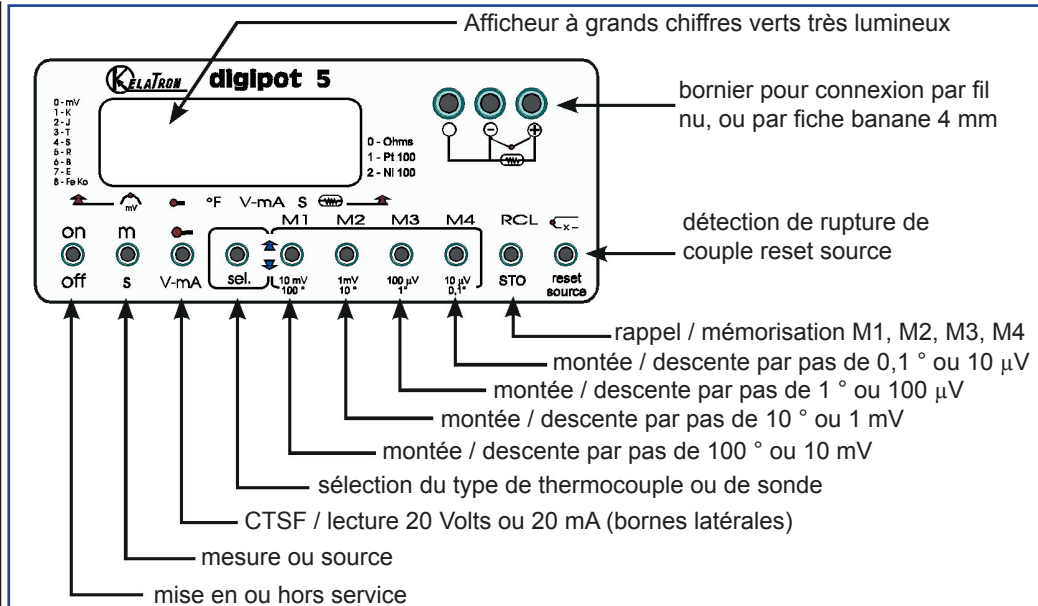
Afficheur à grands chiffres verts très lumineux

KELATRON digipot 5

0 - mV
1 - K
2 - J
3 - T
4 - S
5 - R
6 - B
7 - E
8 - Fe Ko

0 - Ohms
1 - Pt 100
2 - Ni 100

bornier pour connexion par fil nu, ou par fiche banane 4 mm

mV °F V-mA S

on m M1 M2 M3 M4 RCL

off s V-mA sel. 10 mV 100 ° 1mV 10 ° 100 µV 1° 10 µV 0,1° STO reset source

détection de rupture de couple reset source

rappel / mémorisation M1, M2, M3, M4

montée / descente par pas de 0,1 ° ou 10 µV

montée / descente par pas de 1 ° ou 100 µV

montée / descente par pas de 10 ° ou 1 mV

montée / descente par pas de 100 ° ou 10 mV

sélection du type de thermocouple ou de sonde

CTSF / lecture 20 Volts ou 20 mA (bornes latérales)

mesure ou source

mise en ou hors service